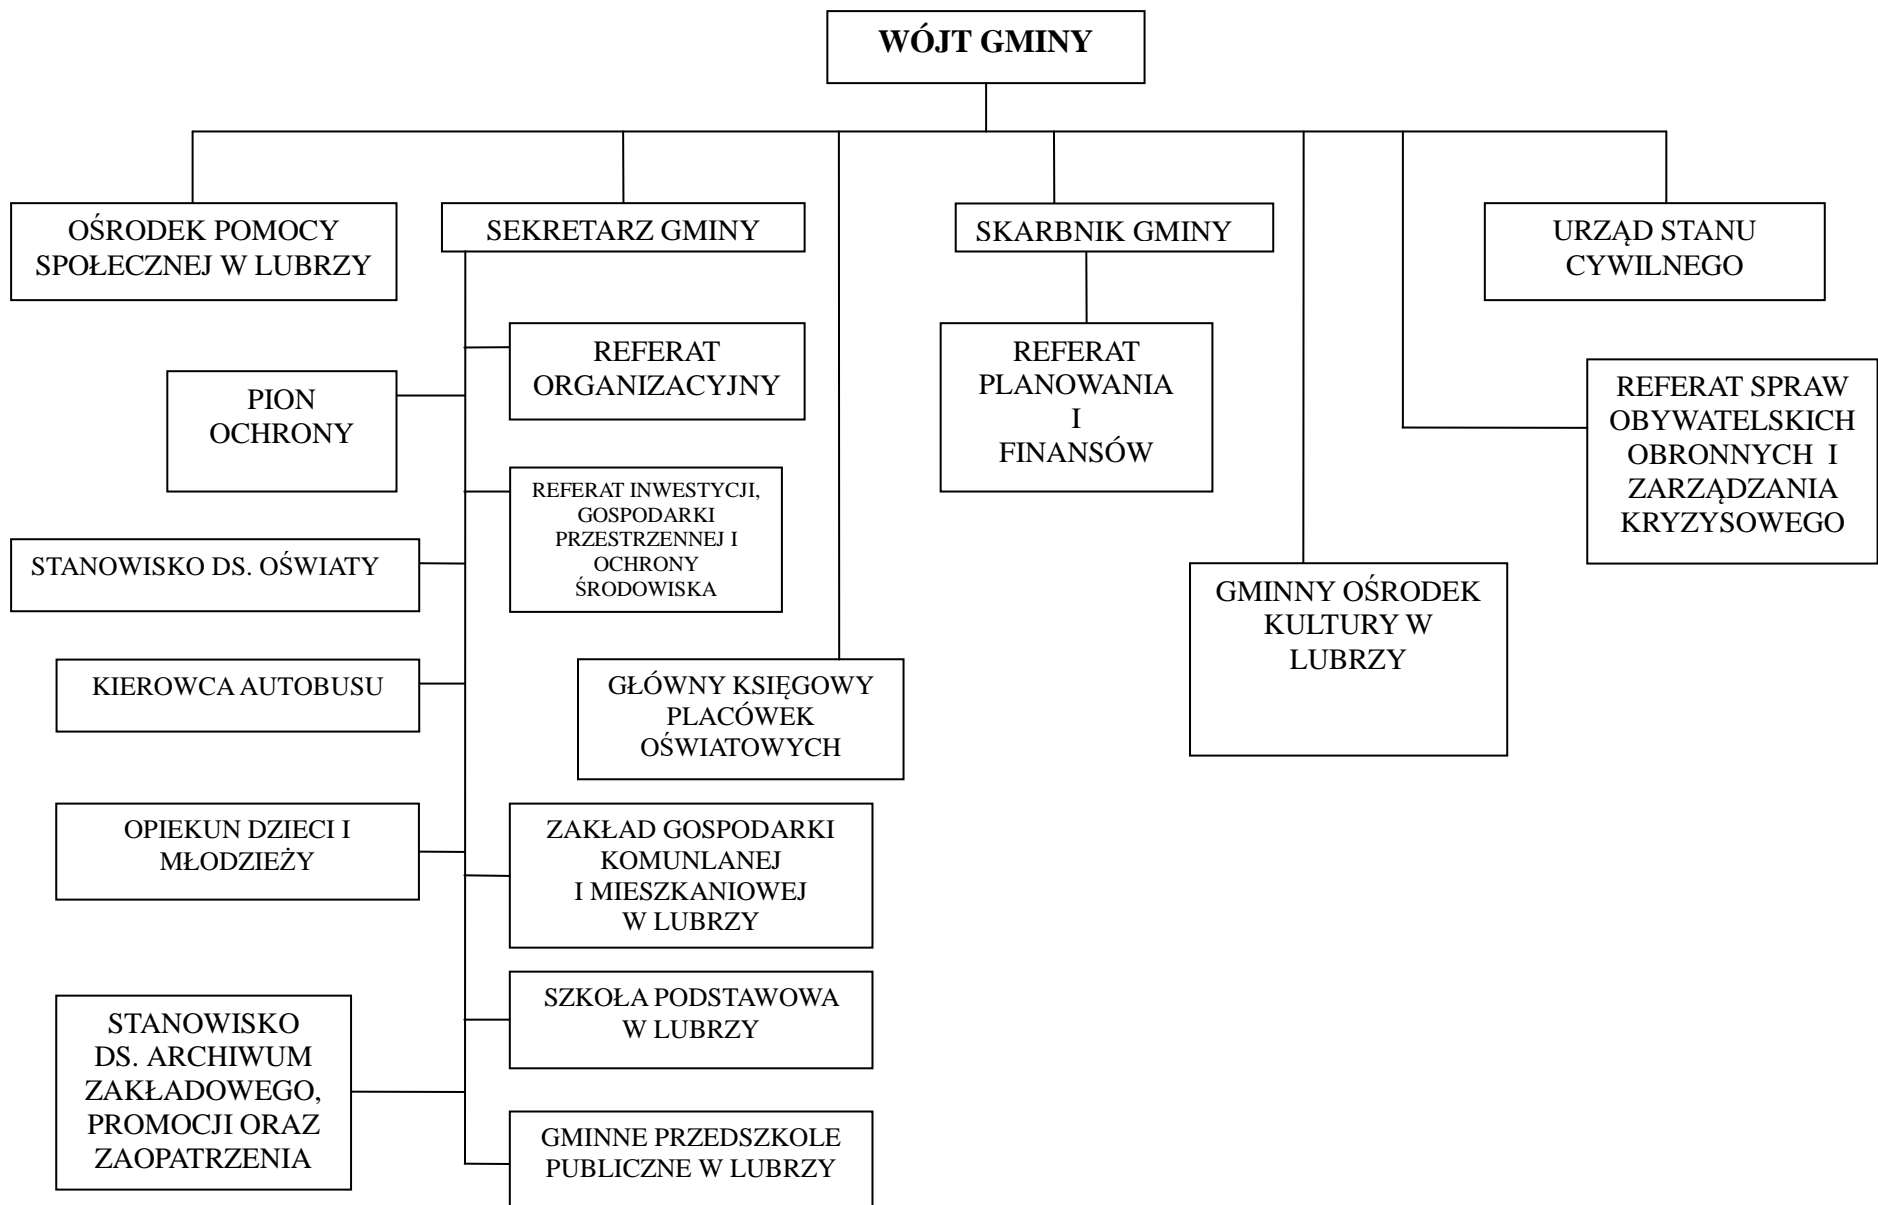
WÓJT GMINY

OŚRODEK POMOCY SPOŁECZNEJ W LUBRZY

SEKRETARZ GMINY

SKARBNIK GMINY

URZĄD STANU CYWILNEGO

REFERAT ORGANIZACYJNY

PION OCHRONY

REFERAT PLANOWANIA I FINANSÓW

REFERAT SPRAW OBYWATELSKICH OBRONNYCH I ZARZĄDZANIA KRYZYSOWEGO

REFERAT INWESTYCJI, GOSPODARKI PRZESTRZENNEJ I OCHRONY ŚRODOWISKA

STANOWISKO DS. OŚWIATY

GMINNY OŚRODEK KULTURY W LUBRZY

KIEROWCA AUTOBUSU

GŁÓWNY KSIĘGOWY PLACÓWEK OŚWIATOWYCH

OPIEKUN DZIECI I MŁODZIEŻY

ZAKŁAD GOSPODARKI KOMUNLANEJ I MIESZKANIOWEJ W LUBRZY

SZKOŁA PODSTAWOWA W LUBRZY

STANOWISKO DS. ARCHIWUM ZAKŁADOWEGO, PROMOCJI ORAZ ZAOPATRZENIA

GMINNE PRZEDSZKOLE PUBLICZNE W LUBRZY